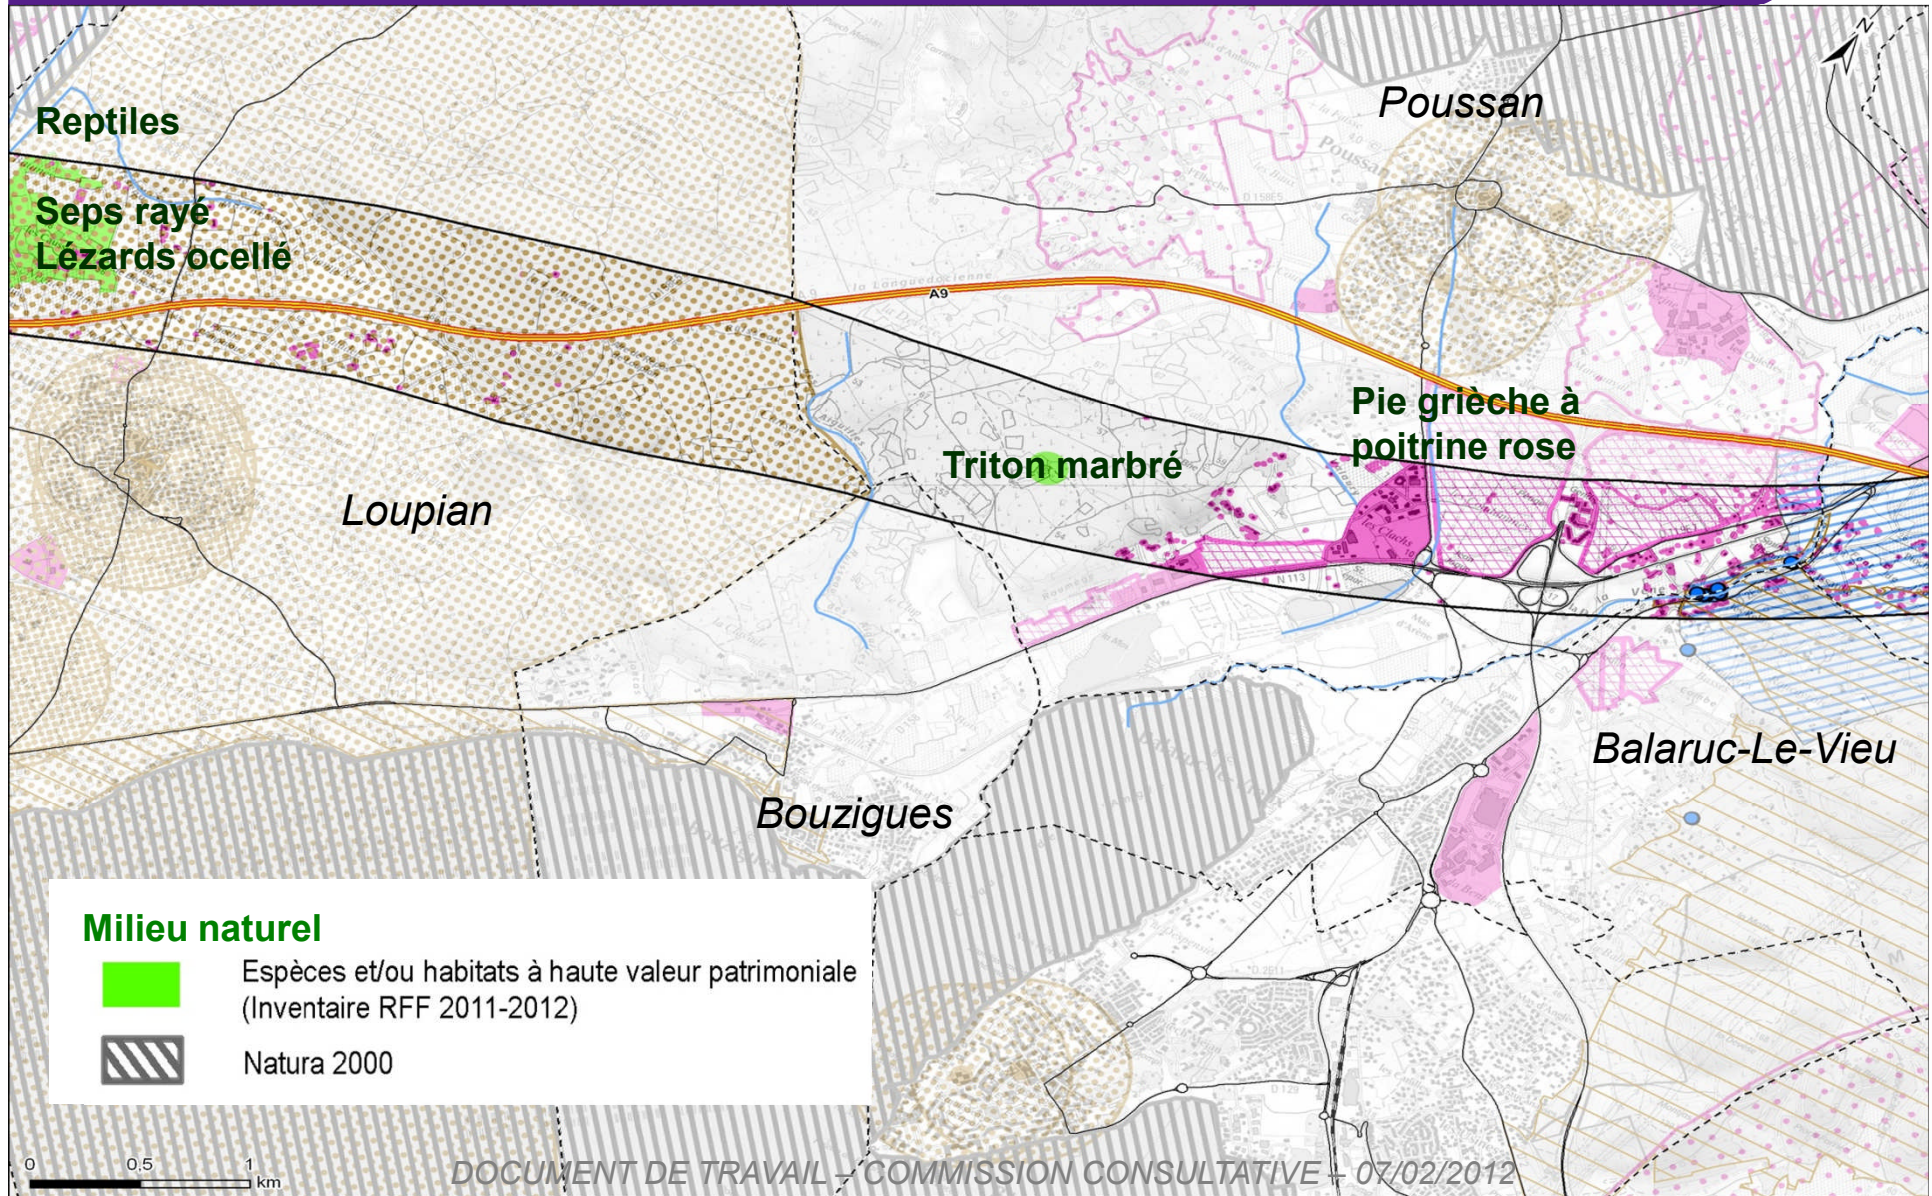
Reptiles

Seps rayé
Lézards ocellé

Poussan

A9

Pie grièche à poitrine rose

Triton marbré

Loupian

N113

Balaruc-Le-Vieu

Bouzigues

Milieu naturel

Espèces et/ou habitats à haute valeur patrimoniale (Inventaire RFF 2011-2012)

Natura 2000

0 0,5 1 km

DOCUMENT DE TRAVAIL – COMMISSION CONSULTATIVE – 07/02/2012